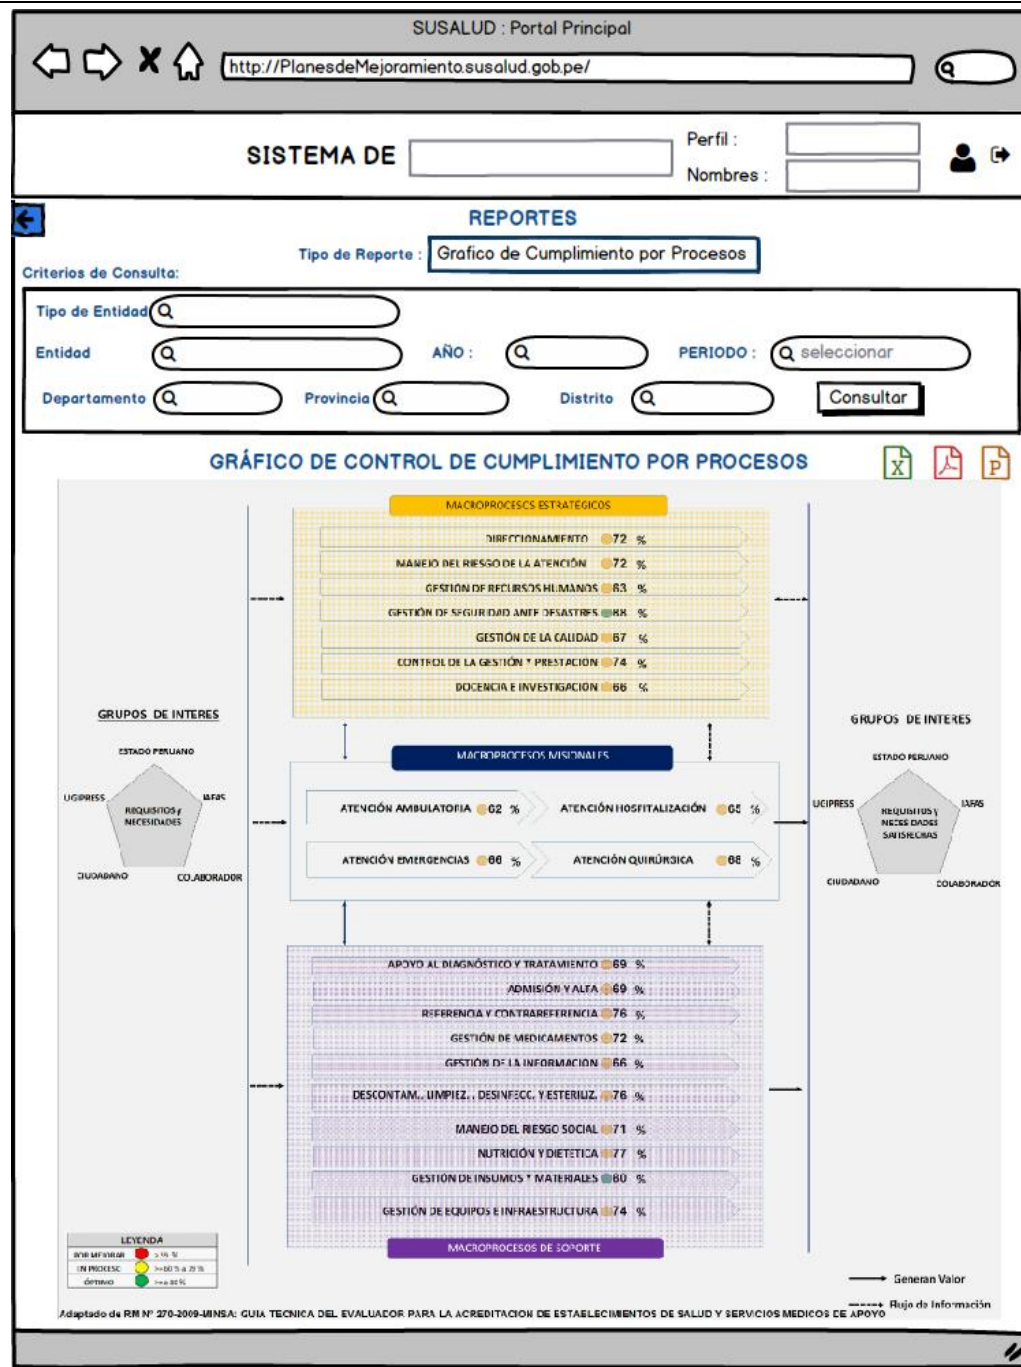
SUSALUD : Portal Principal

http://PlanesdeMejoramiento.susalud.gob.pe/

SISTEMA DE

Perfil :

Nombres :

REPORTES

Tipo de Reporte : Grafico de Cumplimiento por Procesos

Criterios de Consulta:

Tipo de Entidad

Entidad

AÑO :

PERIODO : seleccionar

Departamento

Provincia

Distrito

Consultar

GRÁFICO DE CONTROL DE CUMPLIMIENTO POR PROCESOS

MACROPROCESOS ESTRATEGICOS

DIRECCIONAMIENTO 72 %

MANEJO DEL RIESGO DE LA ATENCIÓN 72 %

GESTIÓN DE RECURSOS HUMANOS 63 %

GESTIÓN DE SEGURIDAD ANTE DESASTRES 88 %

GESTIÓN DE LA CALIDAD 67 %

CONTROL DE LA GESTIÓN Y PRESTACION 74 %

DOCENCIA E INVESTIGACION 66 %

GRUPOS DE INTERES

ESTADO PERUANO

UGIPRESS

IAFAS

REQUISITOS y NECESIDADES

CIUDADANO

COLABORADOR

MACROPROCESOS MISIONALES

ATENCIÓN AMBULATORIA 62 %

ATENCIÓN HOSPITALIZACIÓN 65 %

ATENCIÓN EMERGENCIAS 66 %

ATENCIÓN QUIRÚRGICA 68 %

GRUPOS DE INTERES

ESTADO PERUANO

UGIPRESS

IAFAS

REQUISITOS y NECESIDADES SATISFECHAS

CIUDADANO

COLABORADOR

APOYO AL DIAGNÓSTICO Y TRATAMIENTO 69 %

ADMISIÓN Y ALTA 69 %

REFERENCIA Y CONTRAREFERENCIA 76 %

GESTIÓN DE MEDICAMENTOS 72 %

GESTION DE LA INFORMACION 66 %

DESCONTAM., LIMPIEZ., DESINFECC. Y ESTERILIZ. 76 %

MANEJO DEL RIESGO SOCIAL 71 %

NUTRICIÓN Y DIETETICA 77 %

GESTIÓN DE INSUMOS Y MATERIALES 80 %

GESTIÓN DE EQUIPOS E INFRAESTRUCTURA 74 %

MACROPROCESOS DE SOPORTE

LEYENDA

POR MEJORAR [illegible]

EN PROCESO >=60 % a 79 %

ÓPTIMO >=a 80 %

Generan Valor

Flujo de Información

Adaptado de RM Nº 270-2009-MINSA: GUIA TECNICA DEL EVALUADOR PARA LA ACREDITACION DE ESTABLECIMIENTOS DE SALUD Y SERVICIOS MEDICOS DE APOYO